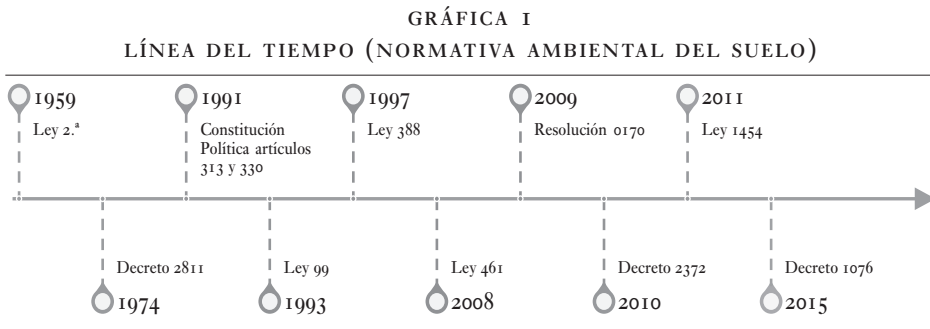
GRÁFICA 1
LÍNEA DEL TIEMPO (NORMATIVA AMBIENTAL DEL SUELO)

1959
Ley 2.ª

1974
Decreto 2811

1991
Constitución Política artículos 313 y 330

1993
Ley 99

1997
Ley 388

2008
Ley 461

2009
Resolución 0170

2010
Decreto 2372

2011
Ley 1454

2015
Decreto 1076